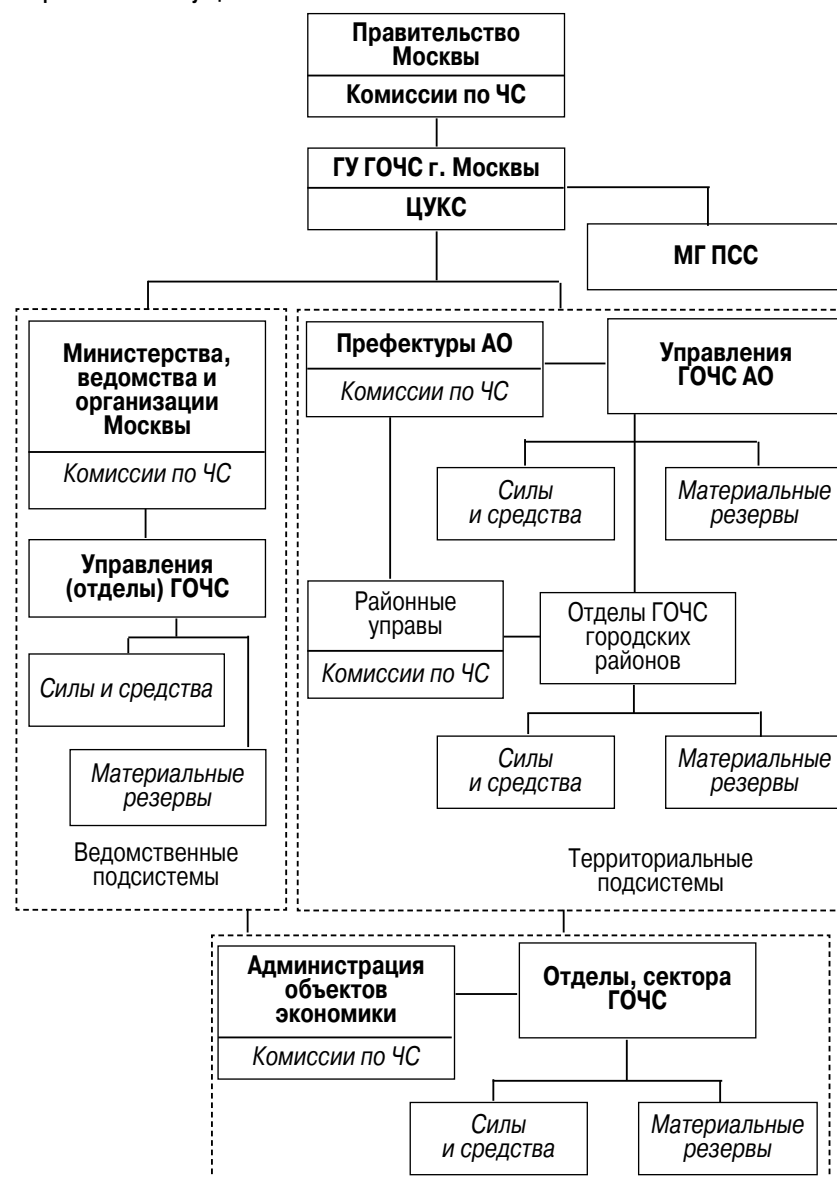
Правительство Москвы

Комиссии по ЧС

ГУ ГОЧС г. Москвы

ЦУКС

МГ ПСС

Министерства, ведомства и организации Москвы

Комиссии по ЧС

Управления (отделы) ГОЧС

Силы и средства

Материальные резервы

Ведомственные подсистемы

Префектуры АО

Комиссии по ЧС

Управления ГОЧС АО

Силы и средства

Материальные резервы

Районные управы

Комиссии по ЧС

Отделы ГОЧС городских районов

Силы и средства

Материальные резервы

Территориальные подсистемы

Администрация объектов экономики

Комиссии по ЧС

Отделы, сектора ГОЧС

Силы и средства

Материальные резервы